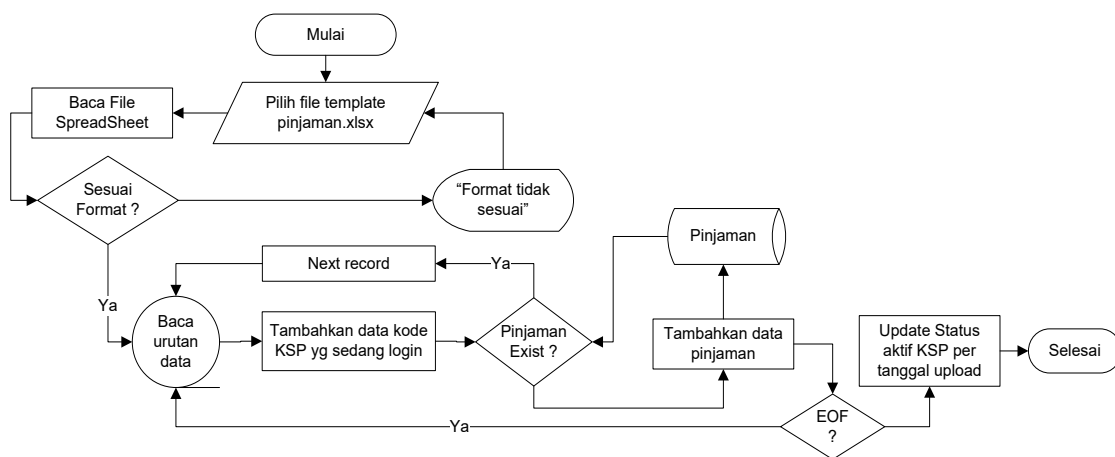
Mulai

Pilih file template pinjaman.xlsx

Baca File SpreadSheet

Sesuai Format ?

"Format tidak sesuai"

Pinjaman

Next record

Ya

Ya

Baca urutan data

Tambahkan data kode KSP yg sedang login

Pinjaman Exist ?

Tambahkan data pinjaman

Update Status aktif KSP per tanggal upload

Selesai

EOF ?

Ya